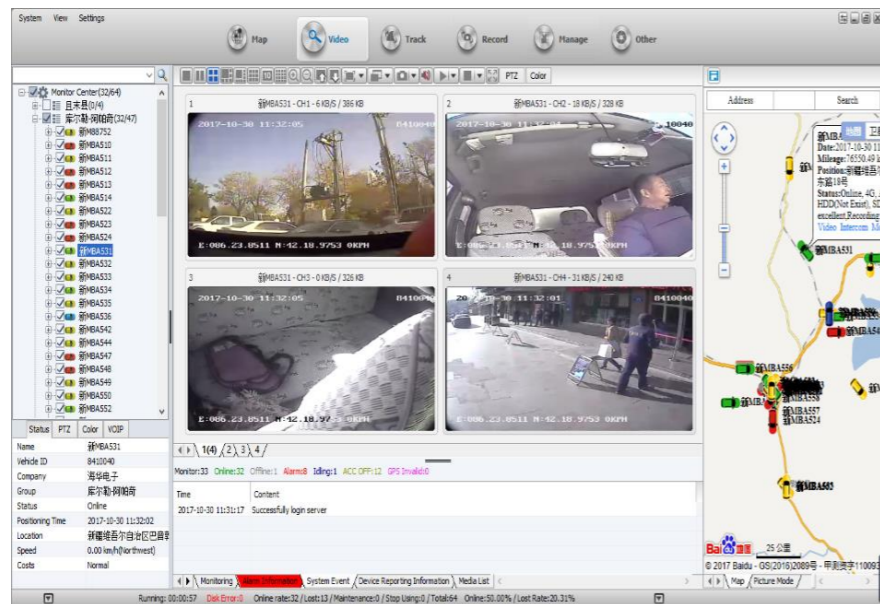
System View Settings

Map Video Track Record Manage Other

Monitor Center(32/64)
且末县(0/4)
库尔勒-阿帕奇(32/47)
新MB8752
新MBA510
新MBA511
新MBA512
新MBA513
新MBA514
新MBA522
新MBA523
新MBA524
新MBA531
新MBA532
新MBA533
新MBA534
新MBA535
新MBA536
新MBA542
新MBA544
新MBA547
新MBA548
新MBA549
新MBA550
新MBA552

Status PTZ Color VOIP

| | |
|---|---|
| Name | 新MBA531 |
| Vehicle ID | 8410040 |
| Company | 海华电子 |
| Group | 库尔勒-阿帕奇 |
| Status | Online |
| Positioning Time | 2017-10-30 11:32:02 |
| Location | 新疆维吾尔自治区巴音郭 |
| Speed | 0.00 km/h(Northwest) |
| Costs | Normal |

PTZ Color

1 新MBA531 - CH1 - 6 KB/S / 386 KB
2017-10-30 11:32:05 8410040
E:086.23.0511 N:42.18.9753 0KPH

2 新MBA531 - CH2 - 18 KB/S / 328 KB
2017-10-30 11:32:05 8410040
E:086.23.0511 N:42.18.9753 0KPH

3 新MBA531 - CH3 - 0 KB/S / 326 KB
2017-10-30 11:32:05 8410040
E:086.23.0511 N:42.18.9753 0KPH

4 新MBA531 - CH4 - 31 KB/S / 240 KB
2017-10-30 11:32:01 8410040
E:086.23.0511 N:42.18.9753 0KPH

1(4) 2 3 4

Monitor:33 Online:32 Offline:1 Alarm:8 Idling:1 ACC OFF:12 GPS Invalid:0

| Time | Content |
|---|---|
| 2017-10-30 11:31:17 | Successfully login server |

Monitoring Alarm Information System Event Device Reporting Information Media List

Address Search

新MB
Date:2017-10-30 11
Mileage:76550.49 k
Position:新疆维吾
东路18号
Status:Online, 4G,
HDD(Not Exist), SD
excellent,Recording
Video Intercom M

地图 卫

新MBA531
新MBA556
新MBA558
新MBA557
新MBA524
新MBA563

25 公里
© 2017 Baidu - GS(2016)2089号 - 甲测资字1100930

Map Picture Mode

Running: 00:00:57 Disk Error:0 Online rate:32 / Lost:13 / Maintenance:0 / Stop Using:0 / Total:64 Online:50.00% / Lost Rate:20.31%